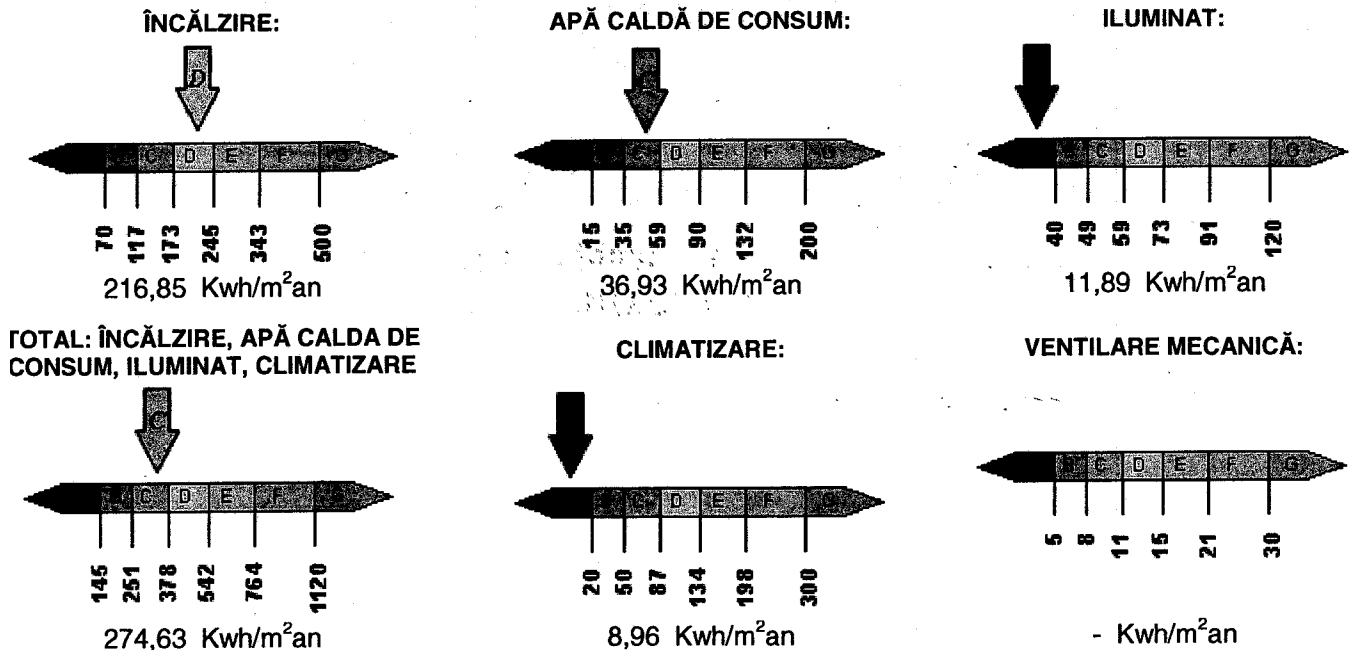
ÎNCĂLZIRE:

D

C D E F G

70 117 173 245 343 500

216,85 Kwh/m$^2$an

APĂ CALDĂ DE CONSUM:

C D E F G

15 35 59 90 132 200

36,93 Kwh/m$^2$an

ILUMINAT:

B C D E F G

40 49 59 73 91 120

11,89 Kwh/m$^2$an

TOTAL: ÎNCĂLZIRE, APĂ CALDA DE CONSUM, ILUMINAT, CLIMATIZARE

C

C D E F G

145 251 378 542 764 1120

274,63 Kwh/m$^2$an

CLIMATIZARE:

C D E F G

20 50 87 134 198 300

8,96 Kwh/m$^2$an

VENTILARE MECANICĂ:

B C D E F G

5 8 11 15 21 30

- Kwh/m$^2$an